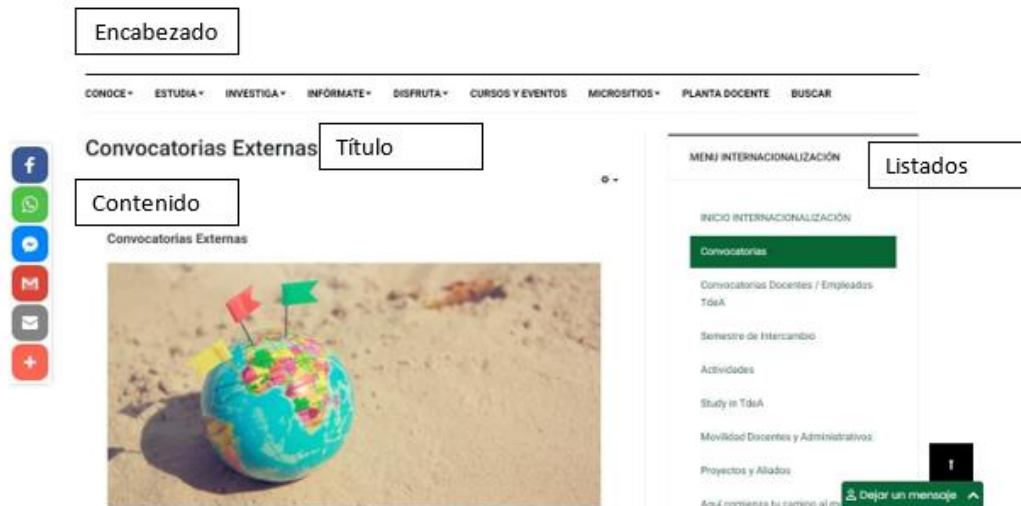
Encabezado

CONOCE ▾ ESTUDIA ▾ INVESTIGA ▾ INFÓRMATE ▾ DISFRUTA ▾ CURSOS Y EVENTOS MICROSITIOS ▾ PLANTA DOCENTE BUSCAR

Convocatorias Externas

Título

Contenido

Convocatorias Externas

MENU INTERNACIONALIZACIÓN

Listados

INICIO INTERNACIONALIZACIÓN

Convocatorias

Convocatorias Docentes / Empleados TdeA

Semestre de Intercambio

Actividades

Study in TdeA

Movilidad Docentes y Administrativos

Proyectos y Aliados

Aquí comienza tu camino al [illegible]

Dejar un mensaje